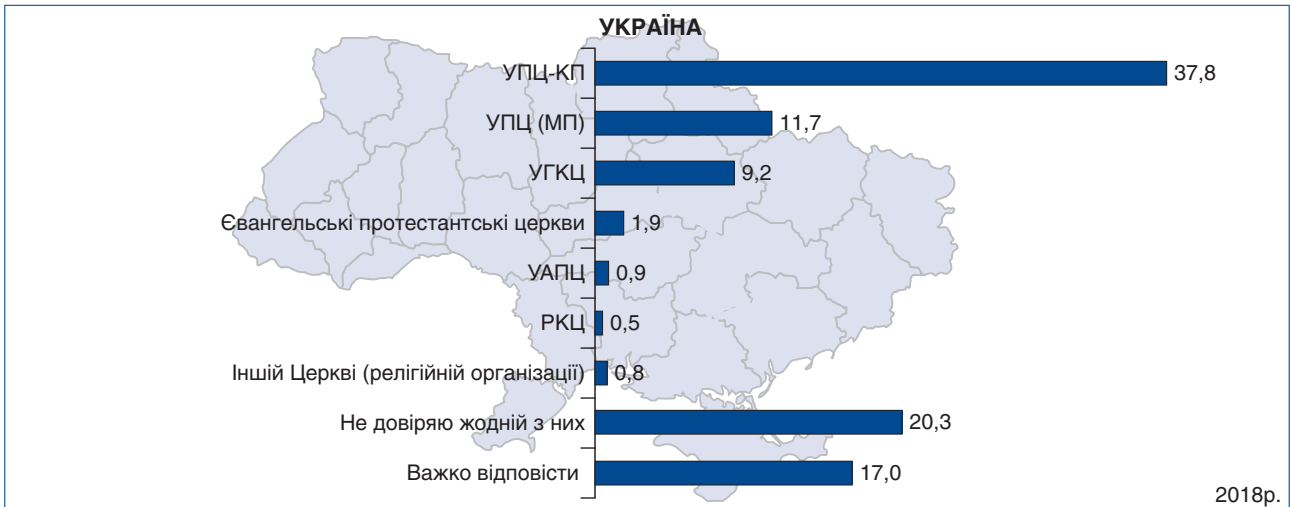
УКРАЇНА

| | |
|---|---|
| УПЦ-КП | 37,8 |
| УПЦ (МП) | 11,7 |
| УГКЦ | 9,2 |
| Євангельські протестантські церкви | 1,9 |
| УАПЦ | 0,9 |
| РКЦ | 0,5 |
| Іншій Церкві (релігійній організації) | 0,8 |
| Не довіряю жодній з них | 20,3 |
| Важко відповісти | 17,0 |

2018р.